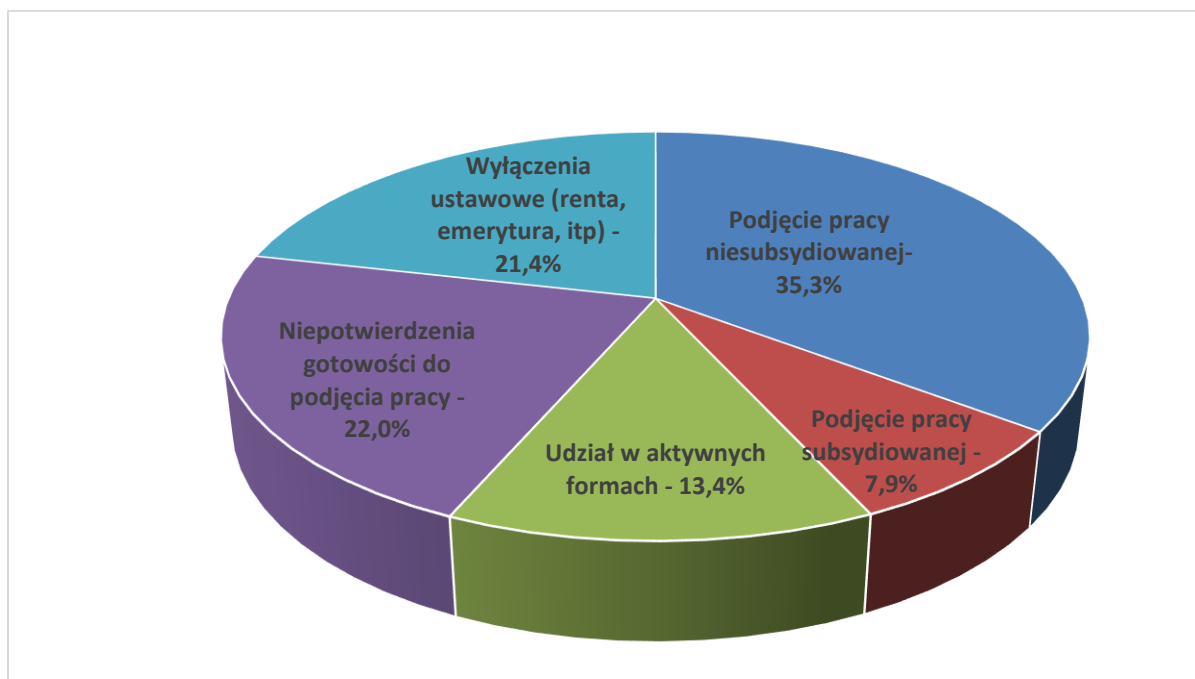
Wyłączenia ustawowe (renta, emerytura, itp) - 21,4%

Podjęcie pracy niesubsydiowanej- 35,3%

Niepotwierdzenia gotowości do podjęcia pracy - 22,0%

Udział w aktywnych formach - 13,4%

Podjęcie pracy subsydiowanej - 7,9%